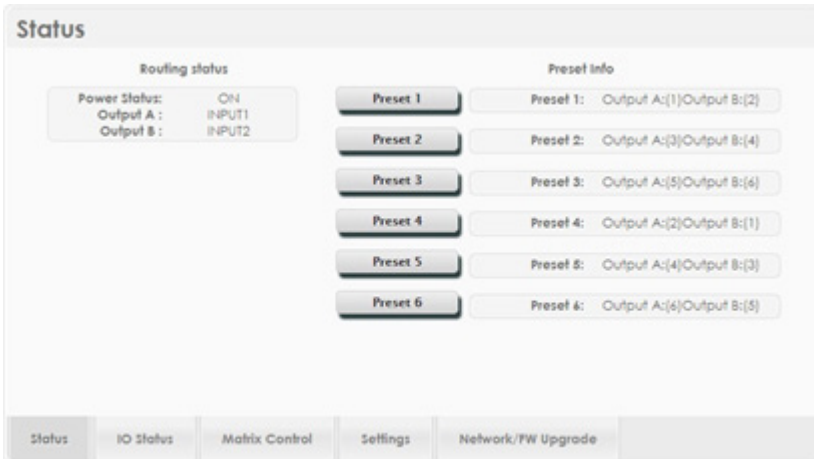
Status

Routing status

Power Status: ON
Output A : INPUT1
Output B : INPUT2

Preset Info

Preset 1
Preset 1: Output A:(1)Output B:(2)

Preset 2
Preset 2: Output A:(3)Output B:(4)

Preset 3
Preset 3: Output A:(5)Output B:(6)

Preset 4
Preset 4: Output A:(2)Output B:(1)

Preset 5
Preset 5: Output A:(4)Output B:(3)

Preset 6
Preset 6: Output A:(6)Output B:(5)

Status | IO Status | Matrix Control | Settings | Network/FW Upgrade